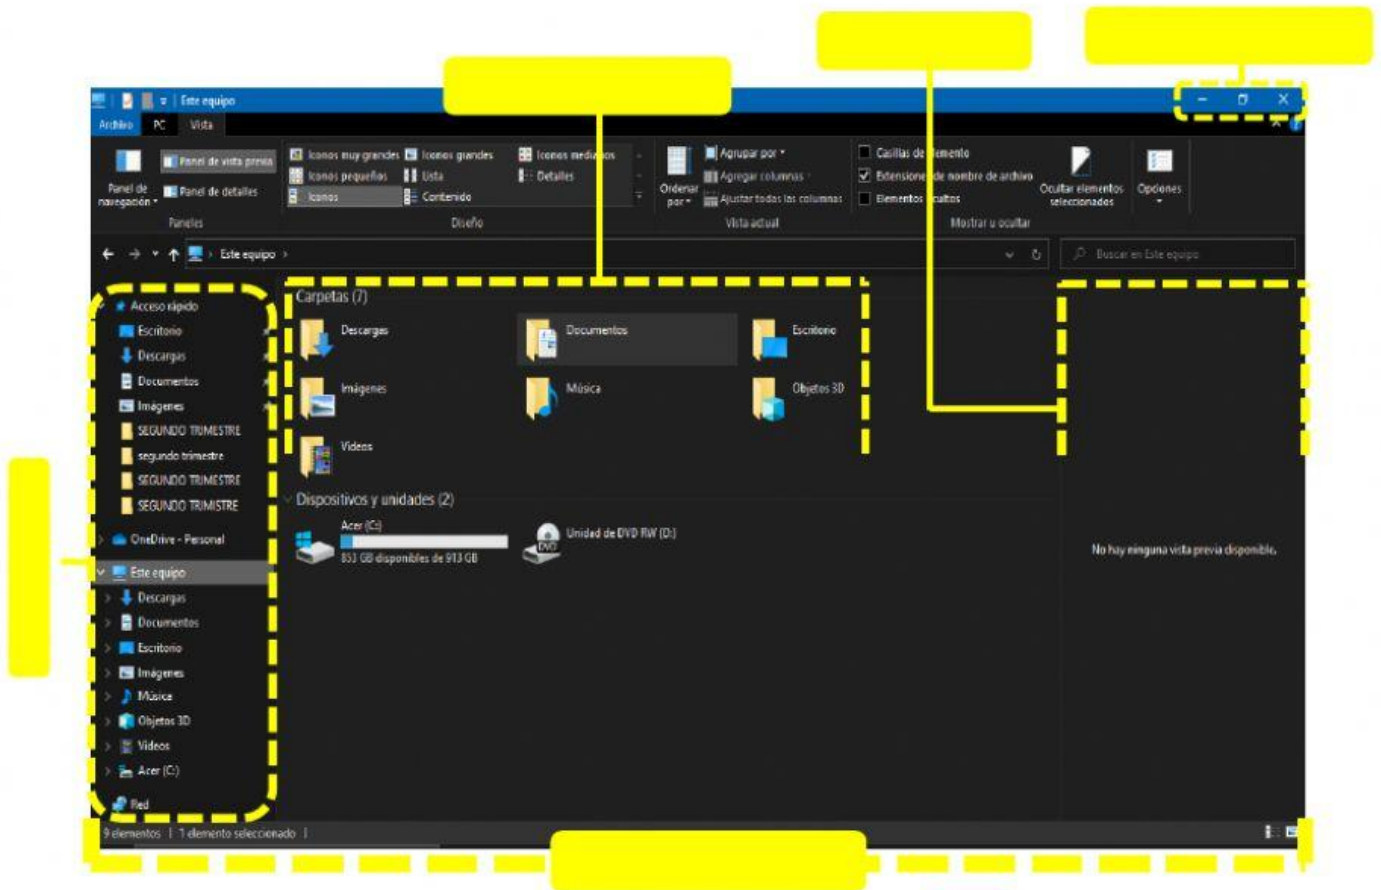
Este equipo

Archivo PC Vista

Panel de navegación
Panel de vista previa
Panel de detalles
Paneles

Iconos muy grandes
Iconos grandes
Iconos medianos
Iconos pequeños
Lista
Detalles
Iconos
Contenido
Diseño

Ordenar por
Agrupar por
Agregar columnas
Ajustar todas las columnas
Vista actual

Casillas de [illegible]emento
Extensiones de nombre de archivo
Elementos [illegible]ultos
Ocultar elementos seleccionados
Mostrar u ocultar
Opciones

Este equipo
Buscar en Este equipo

Acceso rápido
Escritorio
Descargas
Documentos
Imágenes
SEGUNDO TRIMESTRE
segundo trimestre
SEGUNDO TRIMESTRE
SEGUNDO TRIMISTRE
OneDrive - Personal
Este equipo
Descargas
Documentos
Escritorio
Imágenes
Música
Objetos 3D
Videos
Acer (C:)
Red

Carpetas (7)
Descargas
Documentos
Escritorio
Imágenes
Música
Objetos 3D
Videos

Dispositivos y unidades (2)
Acer (C:)
853 GB disponibles de 913 GB
Unidad de DVD RW (D:)

No hay ninguna vista previa disponible.

9 elementos | 1 elemento seleccionado |